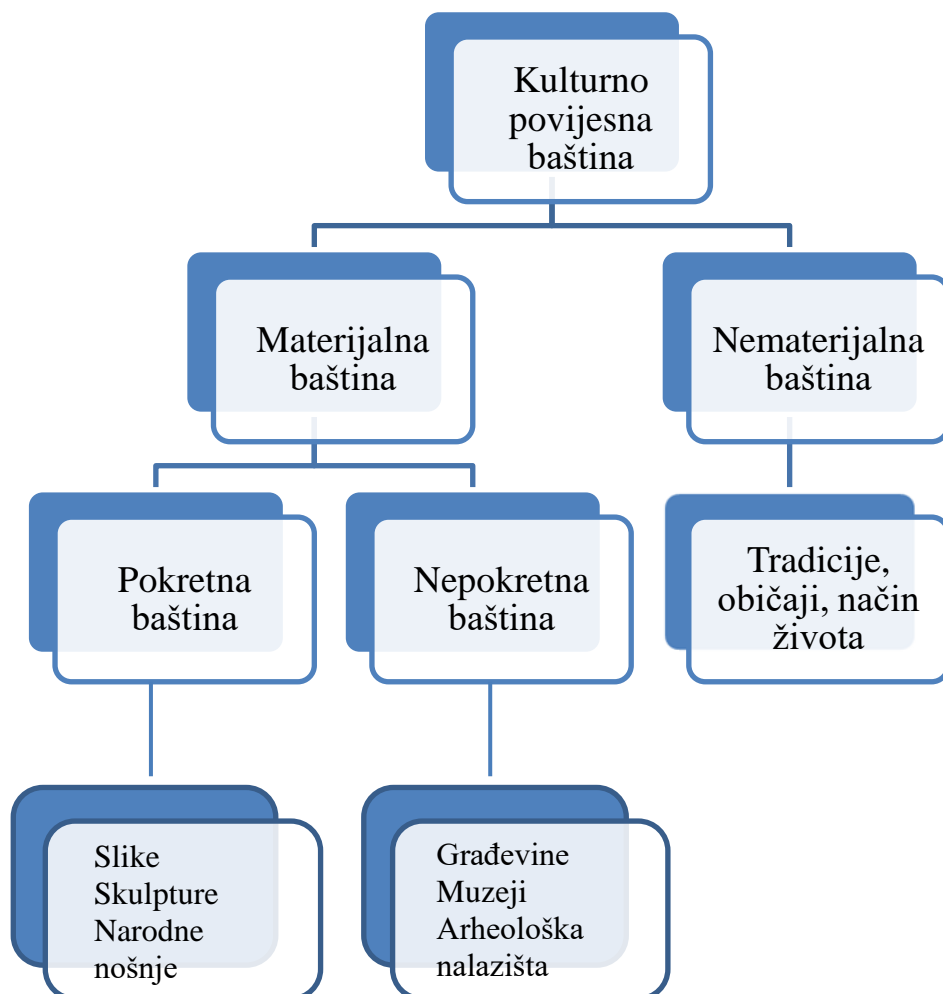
Kulturno povijesna baština

Materijalna baština

Nematerijalna baština

Pokretna baština

Nepokretna baština

Tradicije, običaji, način života

Slike
Skulpture
Narodne nošnje

Građevine
Muzeji
Arheološka nalazišta